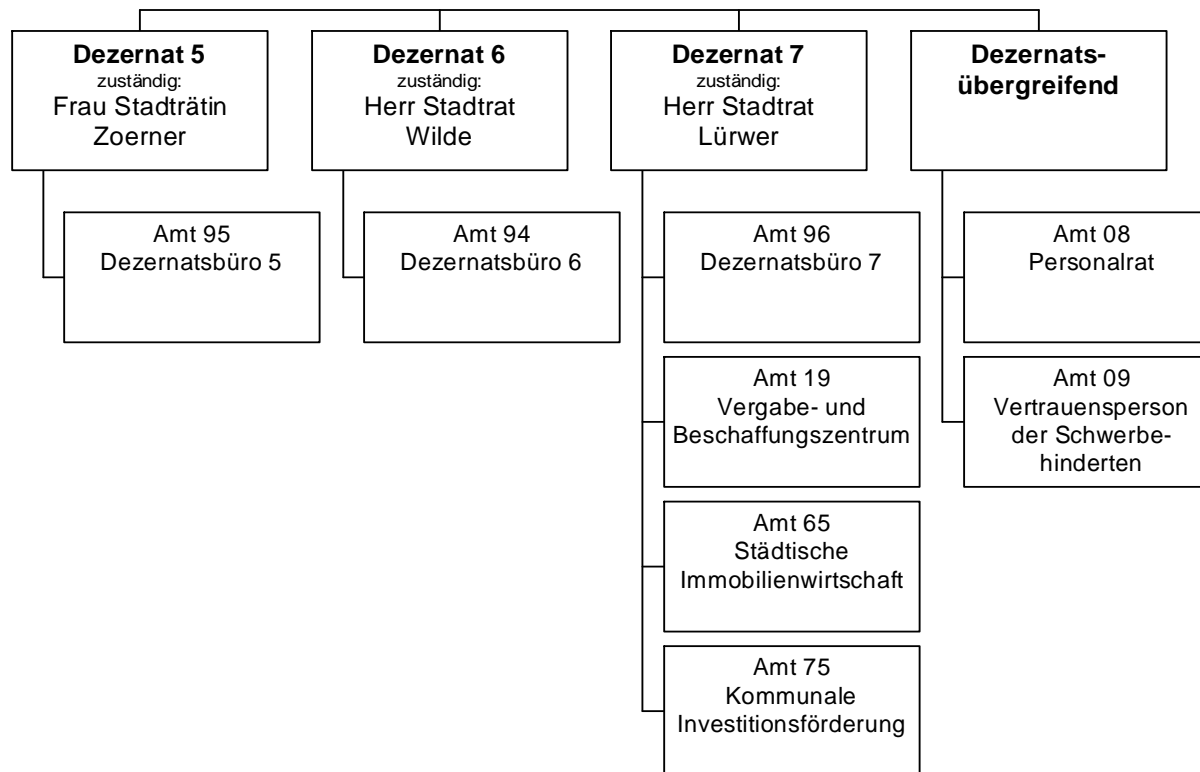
**Dezernat 5**
zuständig:
Frau Stadträtin Zoerner

Amt 95
Dezernatsbüro 5

**Dezernat 6**
zuständig:
Herr Stadtrat Wilde

Amt 94
Dezernatsbüro 6

**Dezernat 7**
zuständig:
Herr Stadtrat Lürwer

Amt 96
Dezernatsbüro 7

Amt 19
Vergabe- und Beschaffungszentrum

Amt 65
Städtische Immobilienwirtschaft

Amt 75
Kommunale Investitionsförderung

**Dezernatsübergreifend**

Amt 08
Personalrat

Amt 09
Vertrauensperson der Schwerbehinderten